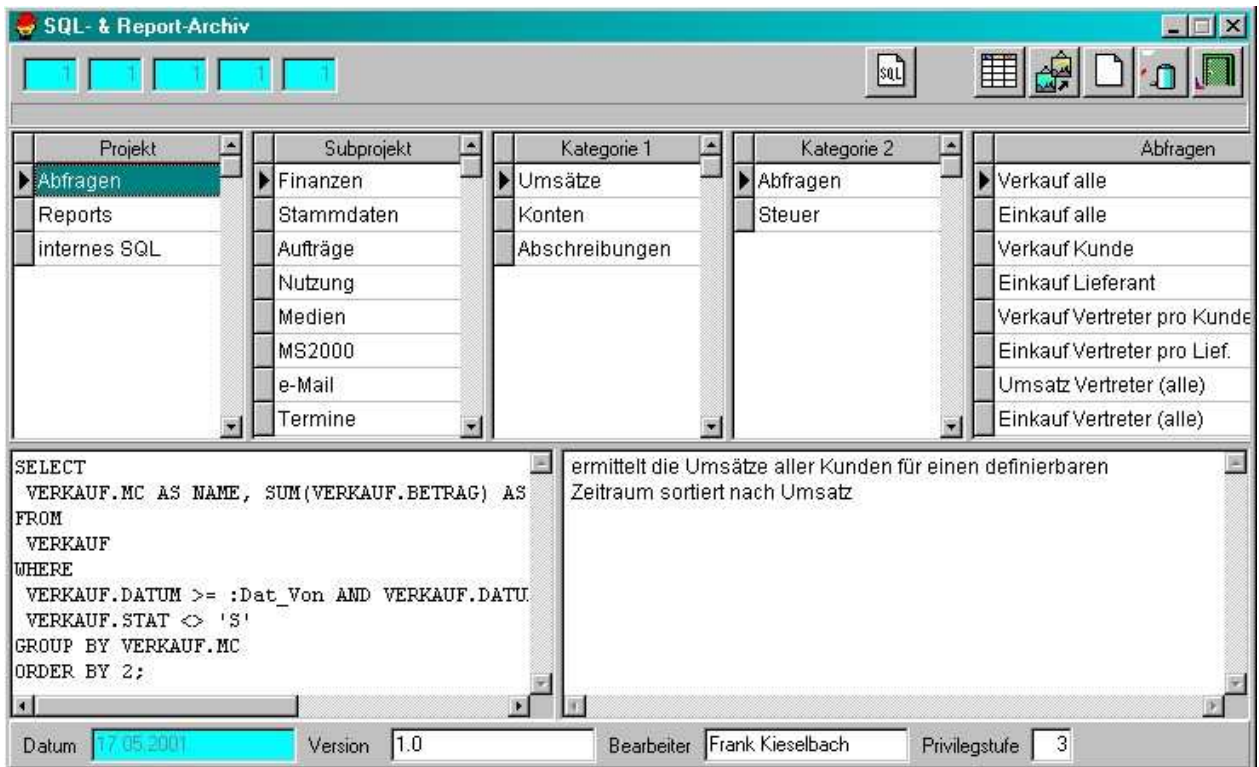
SQL- & Report-Archiv

1 1 1 1 1

SQL

| Projekt |
|---|
| Abfragen |
| Reports |
| internes SQL |

| Subprojekt |
|---|
| Finanzen |
| Stammdaten |
| Aufträge |
| Nutzung |
| Medien |
| MS2000 |
| e-Mail |
| Termine |

| Kategorie 1 |
|---|
| Umsätze |
| Konten |
| Abschreibungen |

| Kategorie 2 |
|---|
| Abfragen |
| Steuer |

| Abfragen |
|---|
| Verkauf alle |
| Einkauf alle |
| Verkauf Kunde |
| Einkauf Lieferant |
| Verkauf Vertreter pro Kunde |
| Einkauf Vertreter pro Lief. |
| Umsatz Vertreter (alle) |
| Einkauf Vertreter (alle) |

SELECT
 VERKAUF.MC AS NAME, SUM(VERKAUF.BETRAG) AS
FROM
 VERKAUF
WHERE
 VERKAUF.DATUM >= :Dat_Von AND VERKAUF.DATU
 VERKAUF.STAT <> 'S'
GROUP BY VERKAUF.MC
ORDER BY 2;

ermittelt die Umsätze aller Kunden für einen definierbaren Zeitraum sortiert nach Umsatz

Datum 17.05.2001 Version 1.0 Bearbeiter Frank Kieselbach Privilegstufe 3